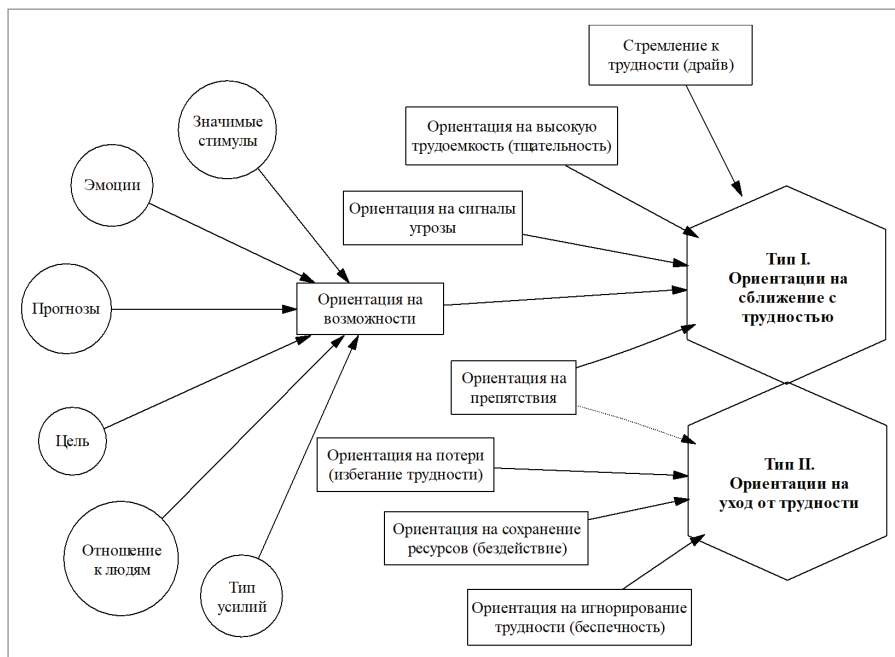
Стремление к трудности (драйв)

Ориентация на высокую трудоемкость (тщательность)

Значимые стимулы

Эмоции

Ориентация на сигналы угрозы

Прогнозы

Ориентация на возможности

Тип I. Ориентации на сближение с трудностью

Ориентация на препятствия

Цель

Ориентация на потери (избегание трудности)

Тип II. Ориентации на уход от трудности

Ориентация на сохранение ресурсов (бездействие)

Отношение к людям

Тип усилий

Ориентация на игнорирование трудности (беспечность)